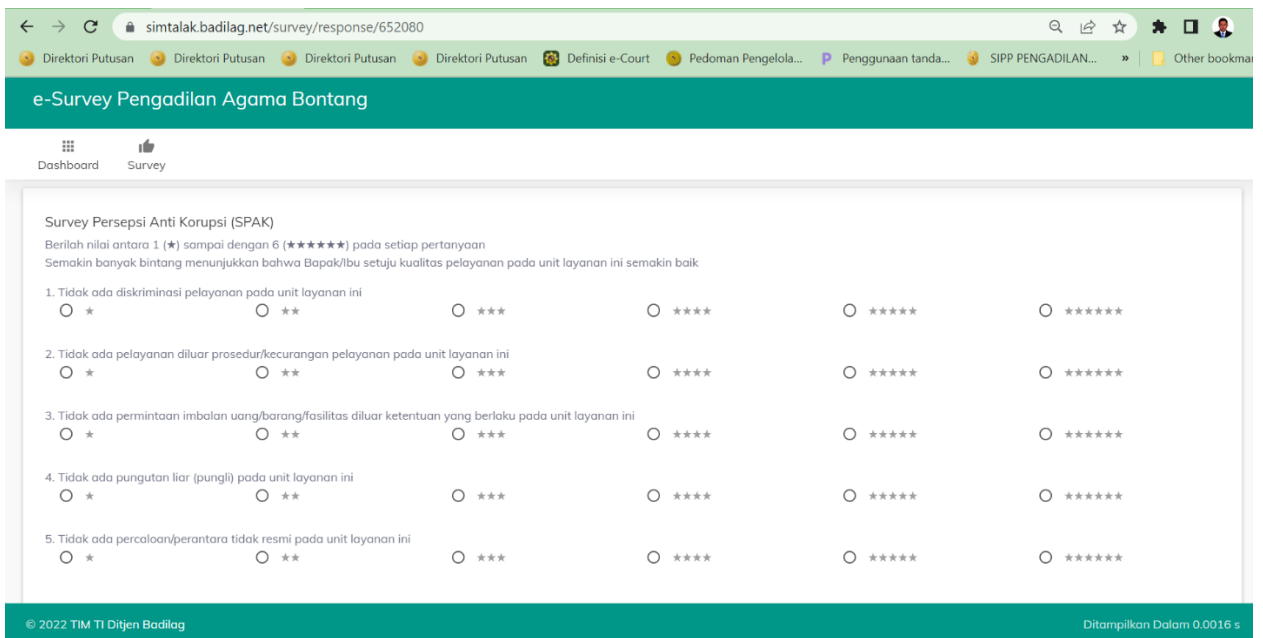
simtalak.badilag.net/survey/response/652080

Direktori Putusan Direktori Putusan Direktori Putusan Direktori Putusan Definisi e-Court Pedoman Pengelola... Penggunaan tanda... SIPP PENGADILAN... » Other bookmar

e-Survey Pengadilan Agama Bontang

Dashboard Survey

Survey Persepsi Anti Korupsi (SPAK)

Berilah nilai antara 1 (★) sampai dengan 6 (★★★★★★) pada setiap pertanyaan

Semakin banyak bintang menunjukkan bahwa Bapak/Ibu setuju kualitas pelayanan pada unit layanan ini semakin baik

1. Tidak ada diskriminasi pelayanan pada unit layanan ini
★ ★★ ★★★ ★★★★ ★★★★★ ★★★★★★

2. Tidak ada pelayanan diluar prosedur/kecurangan pelayanan pada unit layanan ini
★ ★★ ★★★ ★★★★ ★★★★★ ★★★★★★

3. Tidak ada permintaan imbalan uang/barang/fasilitas diluar ketentuan yang berlaku pada unit layanan ini
★ ★★ ★★★ ★★★★ ★★★★★ ★★★★★★

4. Tidak ada pungutan liar (pungli) pada unit layanan ini
★ ★★ ★★★ ★★★★ ★★★★★ ★★★★★★

5. Tidak ada percaloan/perantara tidak resmi pada unit layanan ini
★ ★★ ★★★ ★★★★ ★★★★★ ★★★★★★

© 2022 TIM TI Ditjen Badilag

Ditampilkan Dalam 0.0016 s